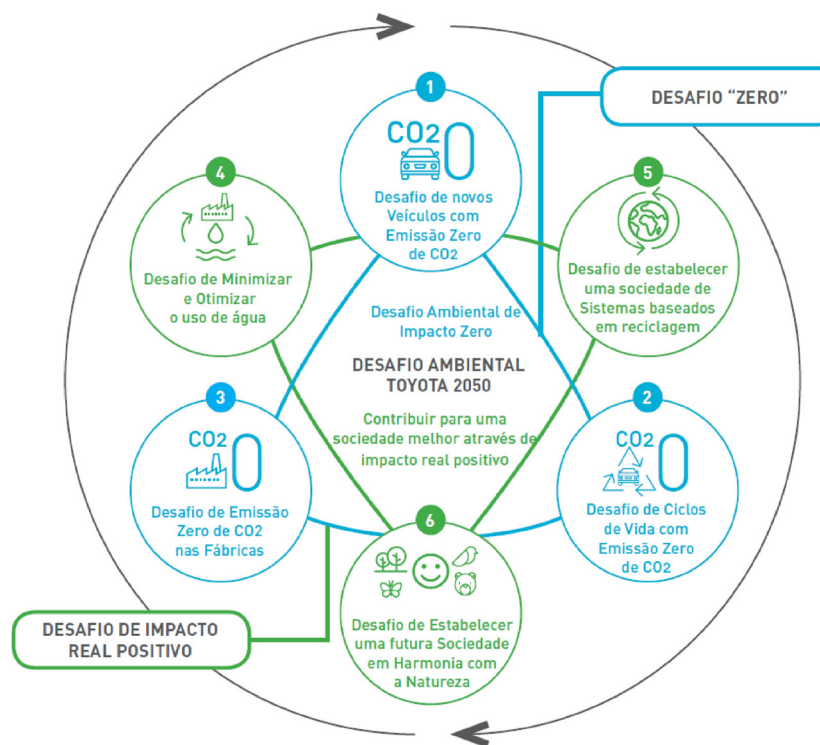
DESAFIO "ZERO"

1
CO2 0
Desafio de novos Veículos com Emissão Zero de CO2

4
Desafio de Minimizar e Otimizar o uso de água

5
Desafio de estabelecer uma sociedade de Sistemas baseados em reciclagem

Desafio Ambiental de Impacto Zero

DESAFIO AMBIENTAL TOYOTA 2050

Contribuir para uma sociedade melhor através de impacto real positivo

3
CO2 0
Desafio de Emissão Zero de CO2 nas Fábricas

2
CO2 0
Desafio de Ciclos de Vida com Emissão Zero de CO2

6
Desafio de Estabelecer uma futura Sociedade em Harmonia com a Natureza

DESAFIO DE IMPACTO REAL POSITIVO